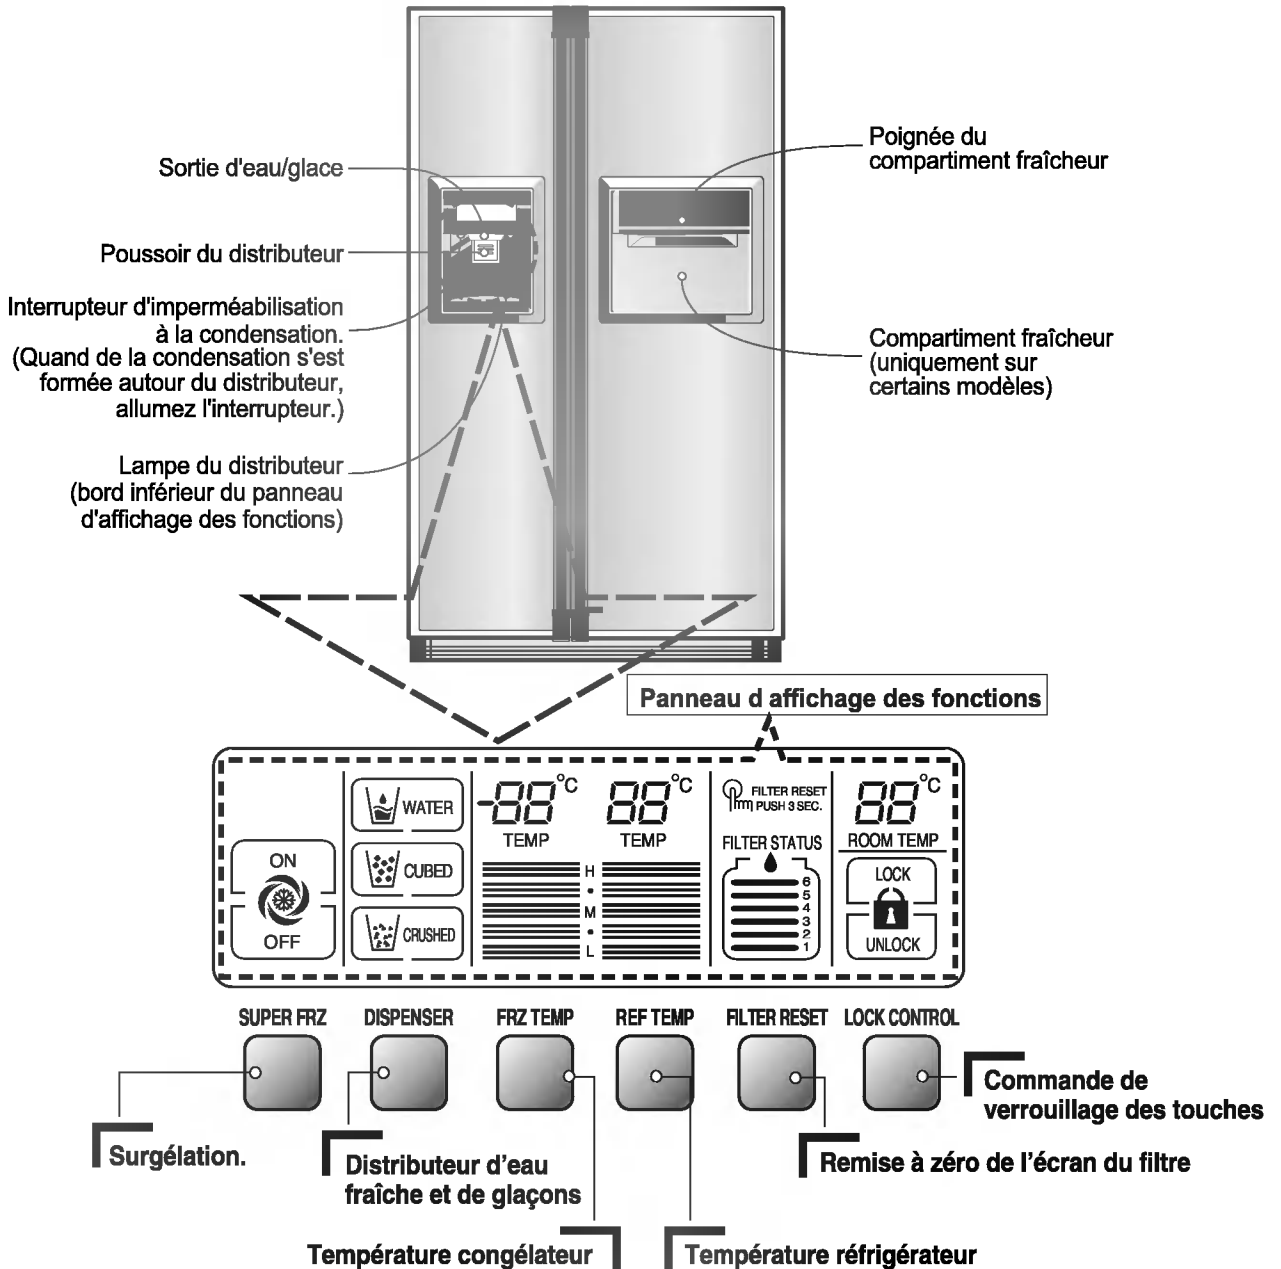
Sortie d'eau/glace

Poussoir du distributeur

Interrupteur d'imperméabilisation à la condensation. (Quand de la condensation s'est formée autour du distributeur, allumez l'interrupteur.)

Lampe du distributeur (bord inférieur du panneau d'affichage des fonctions)

Poignée du compartiment fraîcheur

Compartiment fraîcheur (uniquement sur certains modèles)

Panneau d affichage des fonctions

ON

OFF

WATER

CUBED

CRUSHED

-88°C

TEMP

88°C

TEMP

H

M

L

FILTER RESET PUSH 3 SEC.

FILTER STATUS

6
5
4
3
2
1

88°C

ROOM TEMP

LOCK

UNLOCK

SUPER FRZ

DISPENSER

FRZ TEMP

REF TEMP

FILTER RESET

LOCK CONTROL

Commande de verrouillage des touches

Surgélation.

Distributeur d'eau fraîche et de glaçons

Remise à zéro de l'écran du filtre

Température congélateur

Température réfrigérateur